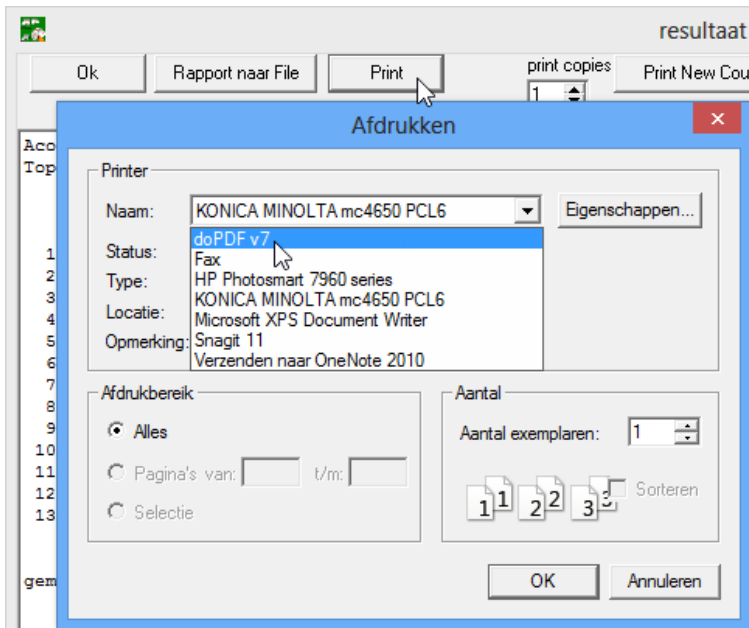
resultaat

Ok

Rapport naar File

Print

print copies

1

Print New Cou

Aco
Top

1
2
3
4
5
6
7
8
9
10
11
12
13

gem

Afdrukken

Printer

Naam:

KONICA MINOLTA mc4650 PCL6

Eigenschappen...

Status:

Type:

Locatie:

Opmerking:

doPDF v7
Fax
HP Photosmart 7960 series
KONICA MINOLTA mc4650 PCL6
Microsoft XPS Document Writer
Snagit 11
Verzenden naar OneNote 2010

Afdrukbereik

Alles

Pagina's van:

t/m:

Selectie

Aantal

Aantal exemplaren:

1

1 1 2 2 3 3

Sorteren

OK

Annuleren